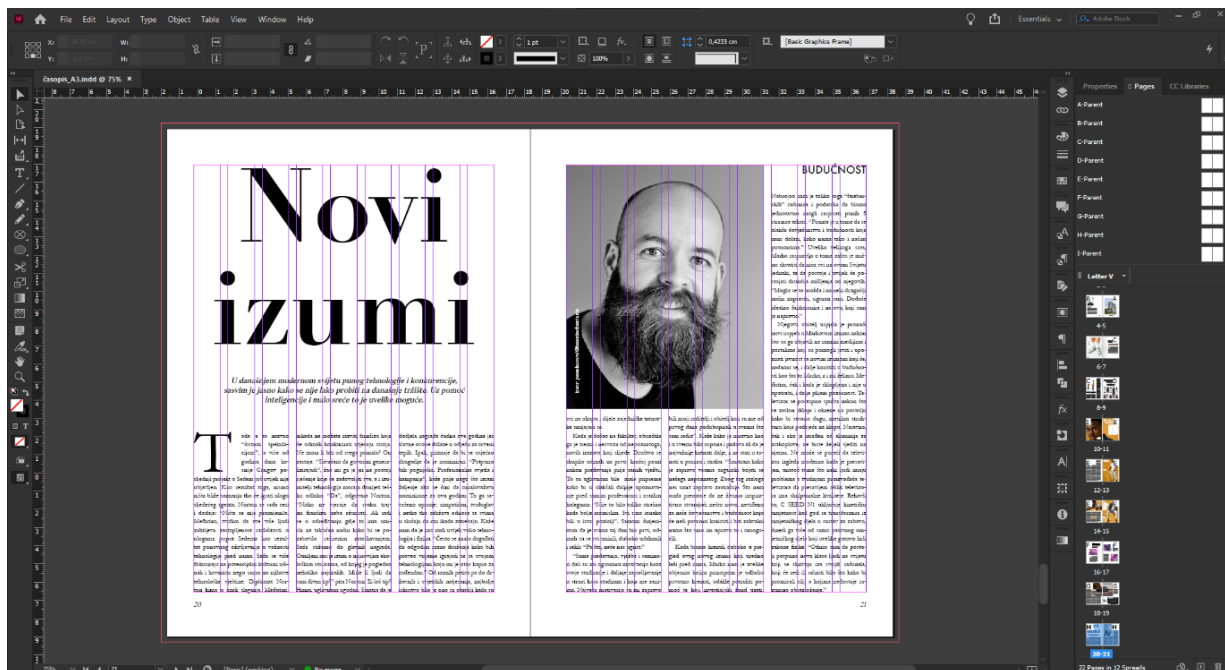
File Edit Layout Type Object Table View Window Help

Essentials Adobe Stock

1 pt
100%
0,4233 cm
[Basic Graphics Frame]

časopis_A3.indd @ 75%

Properties Pages CC Libraries

A-Parent
B-Parent
C-Parent
D-Parent
E-Parent
F-Parent
G-Parent
H-Parent
I-Parent

Letter V

4-5
6-7
8-9
10-11
12-13
14-15
16-17
18-19
20-21

22 Pages in 12 Spreads

Novi izumi

U današnjem modernom svijetu punog tehnologije i konkurencije, sasvim je jasno kako se nije lako probiti na današnje tržište. Uz pomoć inteligencije i malo sreće to je uvelike moguće.

T

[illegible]

20

BUDUĆNOST

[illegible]

21

No Errors